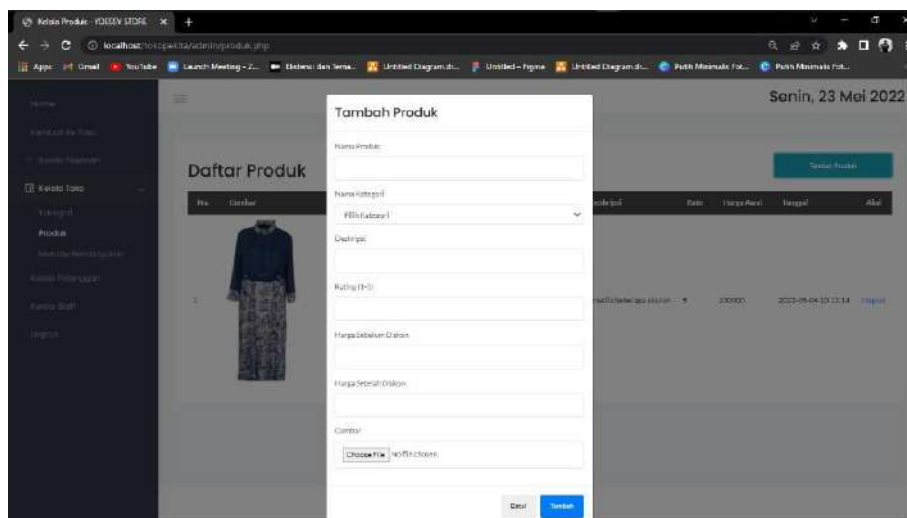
Kelola Produk - YOISSY STORE ×
localhost/tokopedia/admin/produk.php
Apps Gmail YouTube Launch Meeting - Z... Elektronik dan Tema... Untitled Diagram.dr... Untitled – Figma Untitled Diagram.dr... Putih Minimalis Fot... Putih Minimalis Fot...

Home
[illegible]
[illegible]
Kelola Toko
Kategori
Produk
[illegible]
Kelola Pelanggan
Kelola Staff
Logout

Senin, 23 Mei 2022

Daftar Produk
Tambah Produk

| No. | Gambar | | Kategori | Rate | Harga Awal | Tanggal | Aksi |
|---|---|---|---|---|---|---|---|
| 1 | | | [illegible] | 5 | 100000 | 2022-05-04 10:13:14 | Hapus |

Tambah Produk

Nama Produk

Nama Kategori
Pilih Kategori

Deskripsi

Rating (1-5)

Harga Sebelum Diskon

Harga Setelah Diskon

Gambar
Choose File No file chosen

Batal Tambah